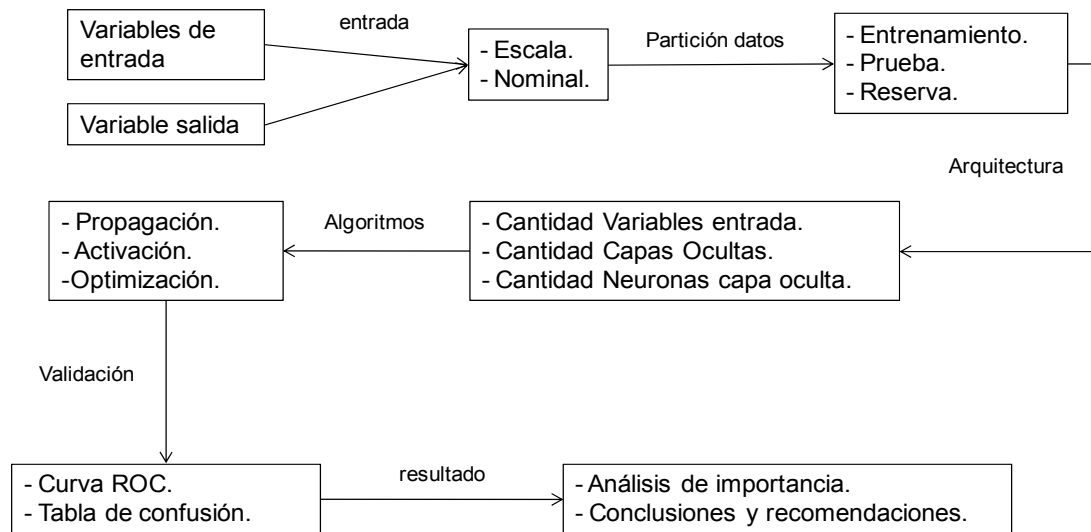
Variables de entrada

Variable salida

entrada

- Escala.
- Nominal.

Partición datos

- Entrenamiento.
- Prueba.
- Reserva.

Arquitectura

- Cantidad Variables entrada.
- Cantidad Capas Ocultas.
- Cantidad Neuronas capa oculta.

Algoritmos

- Propagación.
- Activación.
-Optimización.

Validación

- Curva ROC.
- Tabla de confusión.

resultado

- Análisis de importancia.
- Conclusiones y recomendaciones.